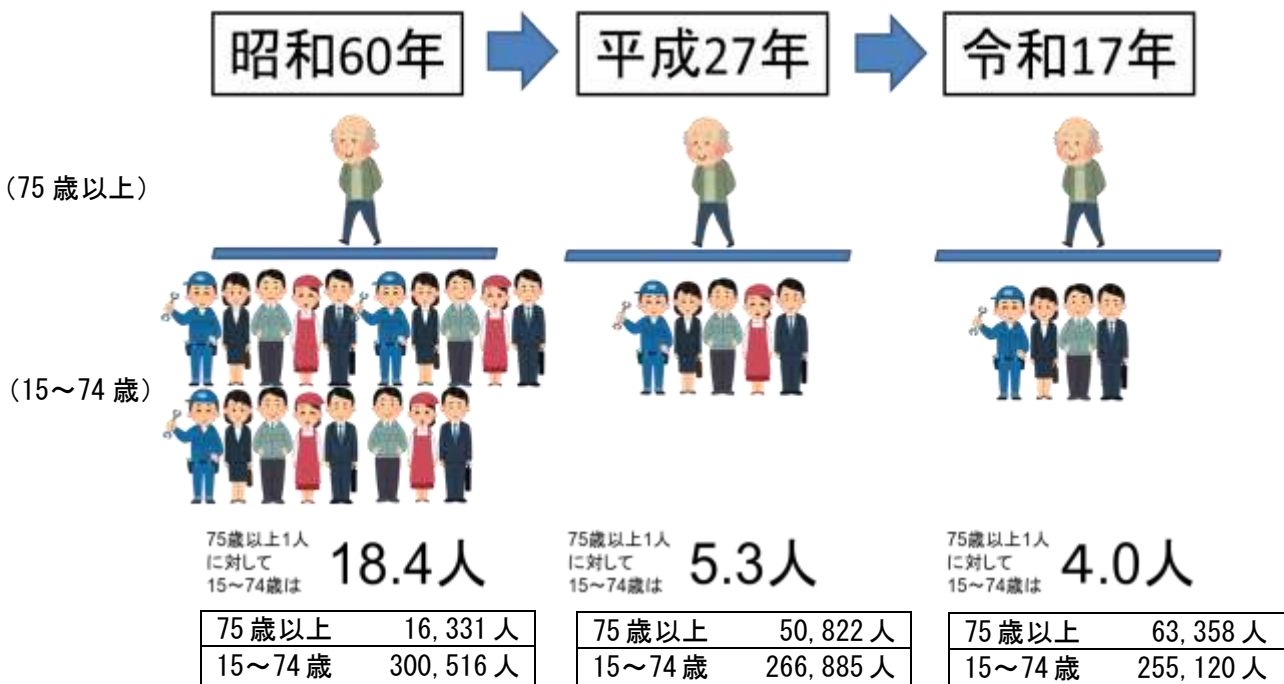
昭和60年

平成27年

令和17年

(75歳以上)

(15～74歳)

75歳以上1人に対して15～74歳は 18.4人

75歳以上1人に対して15～74歳は 5.3人

75歳以上1人に対して15～74歳は 4.0人

| 75歳以上 | 16,331人 |
|---|---|
| 15～74歳 | 300,516人 |

| 75歳以上 | 50,822人 |
|---|---|
| 15～74歳 | 266,885人 |

| 75歳以上 | 63,358人 |
|---|---|
| 15～74歳 | 255,120人 |